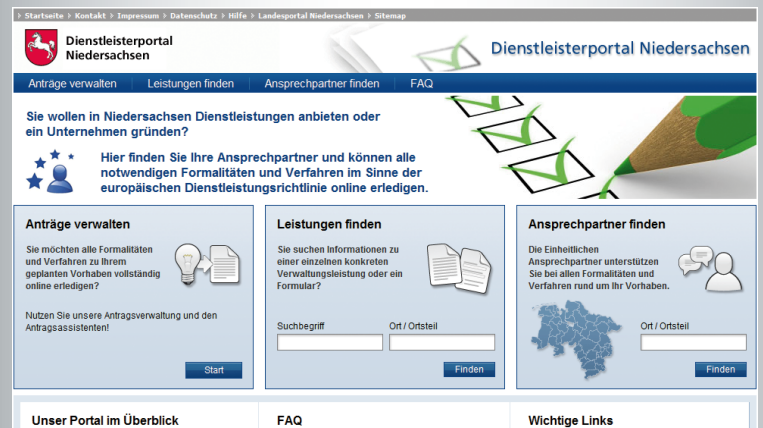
› Startseite › Kontakt › Impressum › Datenschutz › Hilfe › Landesportal Niedersachsen › Sitemap

Dienstleisterportal Niedersachsen

Dienstleisterportal Niedersachsen

Anträge verwalten | Leistungen finden | Ansprechpartner finden | FAQ

Sie wollen in Niedersachsen Dienstleistungen anbieten oder ein Unternehmen gründen?

Hier finden Sie Ihre Ansprechpartner und können alle notwendigen Formalitäten und Verfahren im Sinne der europäischen Dienstleistungsrichtlinie online erledigen.

Anträge verwalten

Sie möchten alle Formalitäten und Verfahren zu Ihrem geplanten Vorhaben vollständig online erledigen?

Nutzen Sie unsere Antragsverwaltung und den Antragsassistenten!

Start

Leistungen finden

Sie suchen Informationen zu einer einzelnen konkreten Verwaltungsleistung oder ein Formular?

Suchbegriff

Ort / Ortsteil

Finden

Ansprechpartner finden

Die Einheitlichen Ansprechpartner unterstützen Sie bei allen Formalitäten und Verfahren rund um Ihr Vorhaben.

Ort / Ortsteil

Finden

Unser Portal im Überblick

FAQ

Wichtige Links